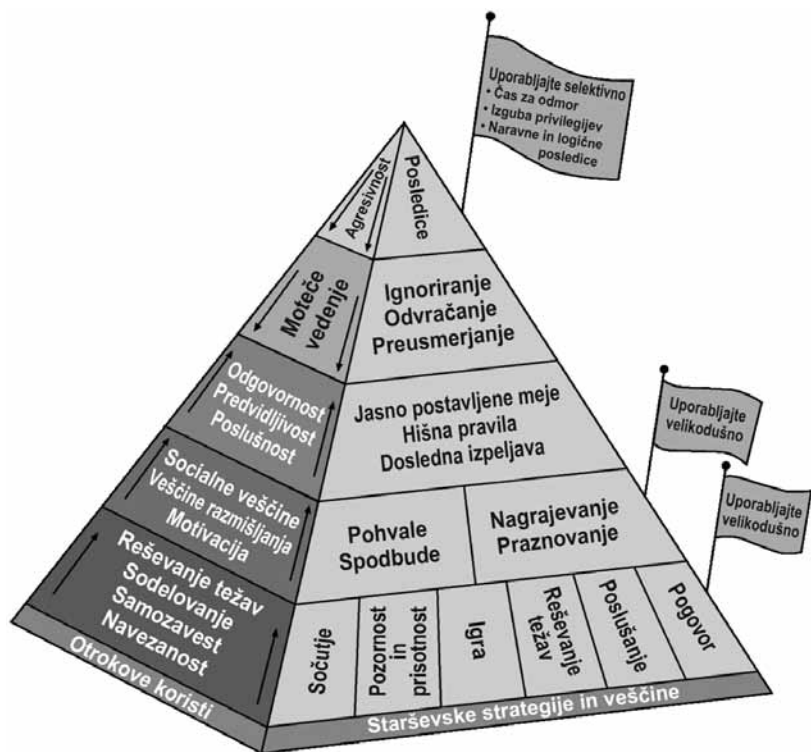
Uporabljajte selektivno
• Čas za odmor
• Izguba privilegijev
• Naravne in logične posledice

Agresivnost

Posledice

Moteče vedenje

Ignoriranje
Odvračanje
Preusmerjanje

Odgovornost
Predvidljivost
Poslušnost

Jasno postavljene meje
Hišna pravila
Dosledna izpeljava

Uporabljajte velikodušno

Socialne veščine
Veščine razmišljanja
Motivacija

Pohvale
Spodbude

Nagrajevanje
Praznovanje

Uporabljajte velikodušno

Reševanje težav
Sodelovanje
Samozavest
Navezanost

Sočutje

Pozornost in prisotnost

Igra

Reševanje težav

Poslušanje

Pogovor

Otrokove koristi

Starševske strategije in veščine